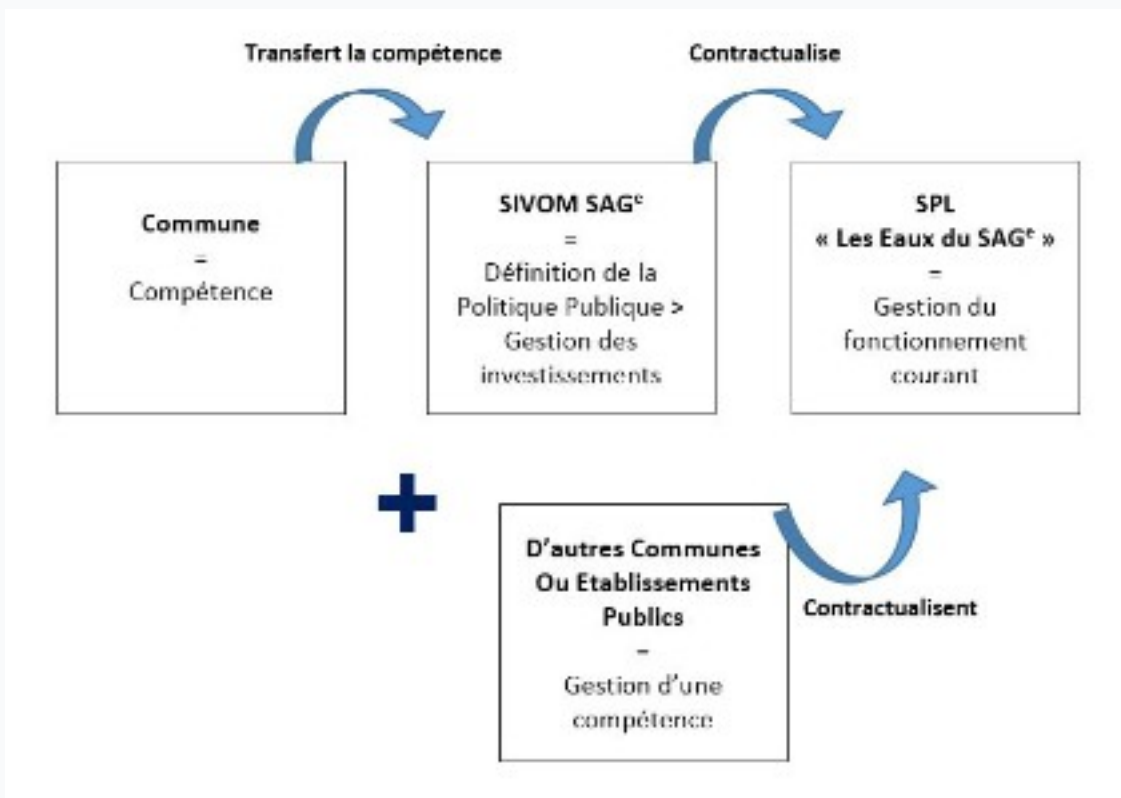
Transfert la compétence

Contractualise

Commune
=
Compétence

SIVOM SAG$^{c}$
=
Définition de la Politique Publique > Gestion des investissements

SPL
« Les Eaux du SAG$^{e}$ »
=
Gestion du fonctionnement courant

D'autres Communes
Ou Etablissements
Publics
=
Gestion d'une compétence

Contractualisent